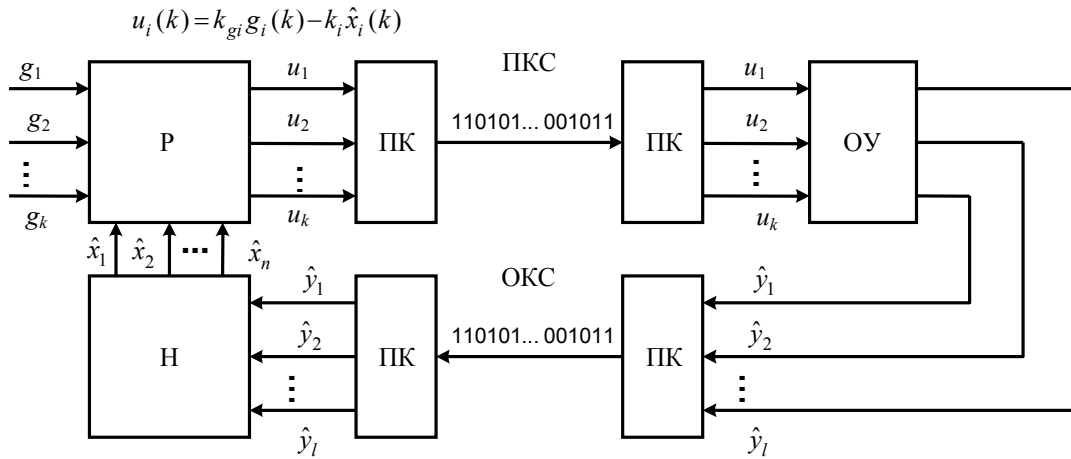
$u_i(k) = k_{gi} g_i(k) - k_i \hat{x}_i(k)$

$g_1$
$g_2$
$\vdots$
$g_k$

Р

$u_1$
$u_2$
$\vdots$
$u_k$

ПК

ПКС

110101... 001011

ПК

$u_1$
$u_2$
$\vdots$
$u_k$

ОУ

$\hat{x}_1$ $\hat{x}_2$ ... $\hat{x}_n$

Н

$\hat{y}_1$
$\hat{y}_2$
$\vdots$
$\hat{y}_l$

ПК

ОКС

110101... 001011

ПК

$\hat{y}_1$
$\hat{y}_2$
$\vdots$
$\hat{y}_l$